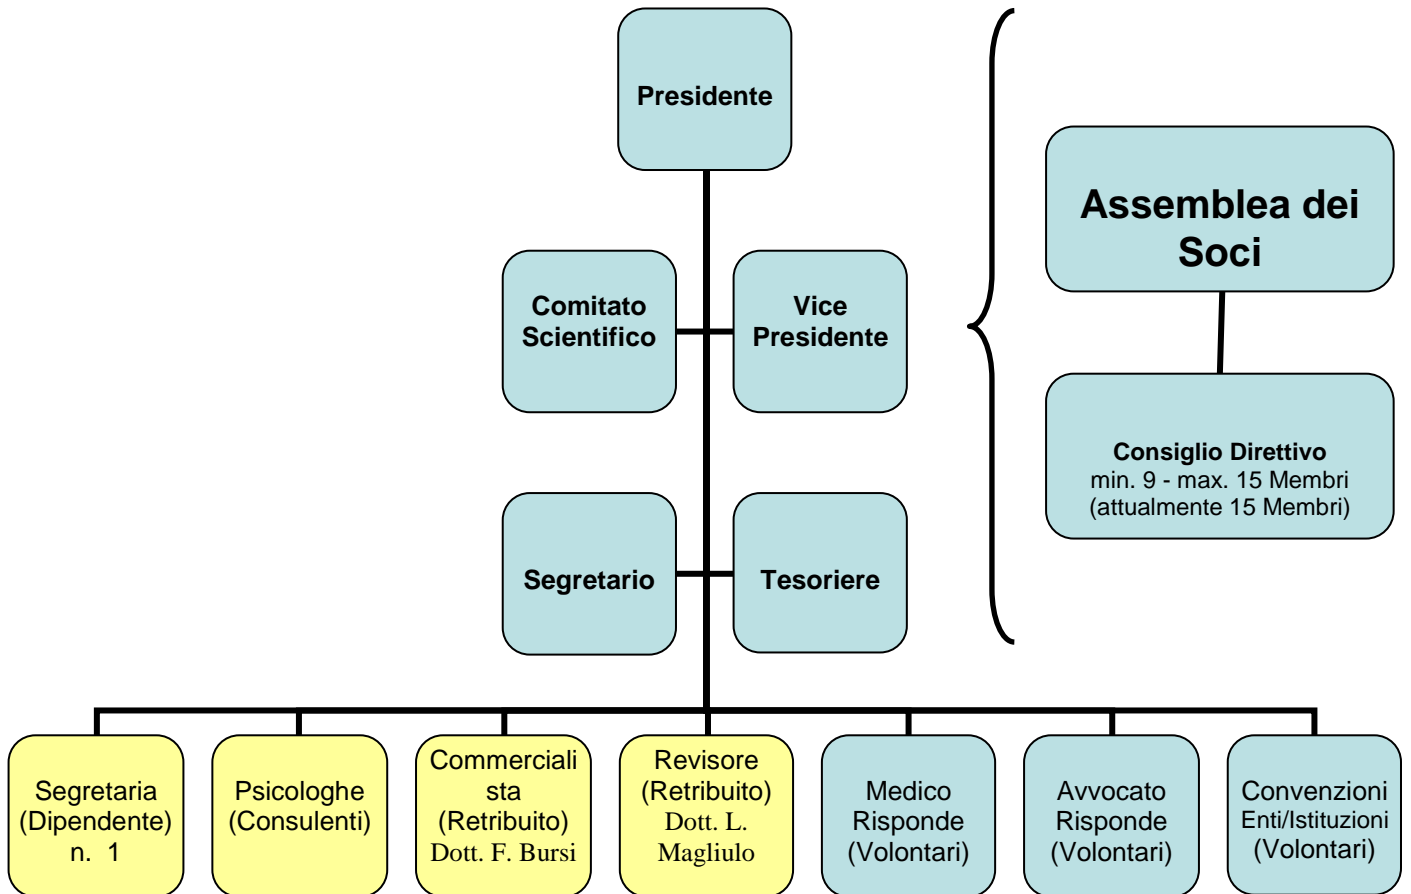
Presidente

Comitato Scientifico

Vice Presidente

Segretario

Tesoriere

Assemblea dei Soci

Consiglio Direttivo
min. 9 - max. 15 Membri
(attualmente 15 Membri)

Segretaria (Dipendente) n. 1

Psicologhe (Consulenti)

Commercialista (Retribuito) Dott. F. Bursi

Revisore (Retribuito) Dott. L. Magliulo

Medico Risponde (Volontari)

Avvocato Risponde (Volontari)

Convenzioni Enti/Istituzioni (Volontari)